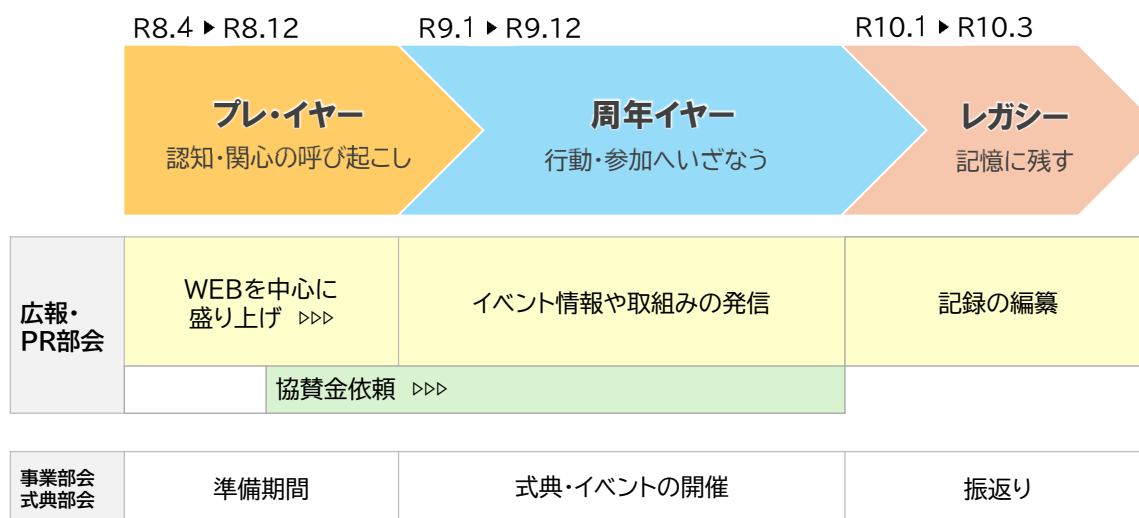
R8.4 ▶ R8.12

プレ・イヤー
認知・関心の呼び起こし

R9.1 ▶ R9.12

周年イヤー
行動・参加へいざなう

R10.1 ▶ R10.3

レガシー
記憶に残す

| 広報・PR部会 | WEBを中心に盛り上げ ▷▷▷ | イベント情報や取組みの発信 | 記録の編纂 |
|---|---|---|---|
| | 協賛金依頼 ▷▷▷ | | |

| 事業部会 式典部会 | 準備期間 | 式典・イベントの開催 | 振返り |
|---|---|---|---|